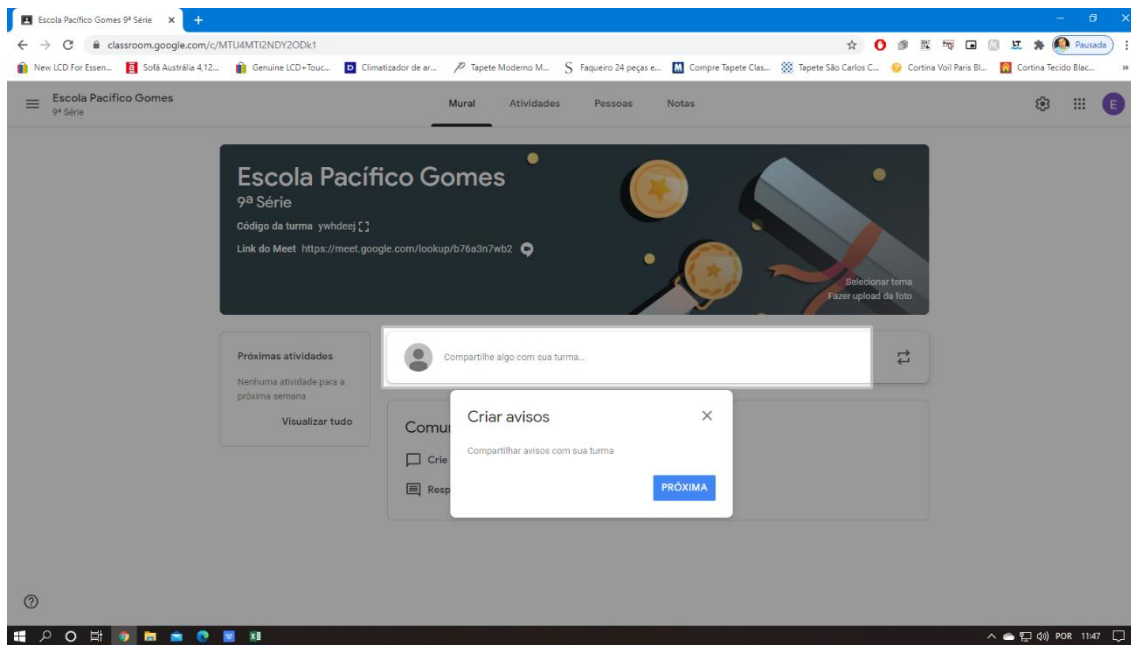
Escola Pacífico Gomes 9ª Série ×

classroom.google.com/c/MTU4MTI2NDY2ODk1

Pausada

New LCD For Essen... Sofá Austrália 4,12... Genuine LCD+Touc... Climatizador de ar... Tapete Moderno M... Faqueiro 24 peças e... Compre Tapete Clas... Tapete São Carlos C... Cortina Voil Paris Bl... Cortina Tecido Blac...

Escola Pacífico Gomes
9ª Série

Mural Atividades Pessoas Notas

E

Escola Pacífico Gomes
9ª Série
Código da turma ywhdeej
Link do Meet https://meet.google.com/lookup/b76a3n7wb2

Selecionar tema
Fazer upload da foto

Próximas atividades
Nenhuma atividade para a próxima semana
Visualizar tudo

Compartilhe algo com sua turma...

Comu
Crie
Resp

Criar avisos ×
Compartilhar avisos com sua turma
PRÓXIMA

POR 11:47